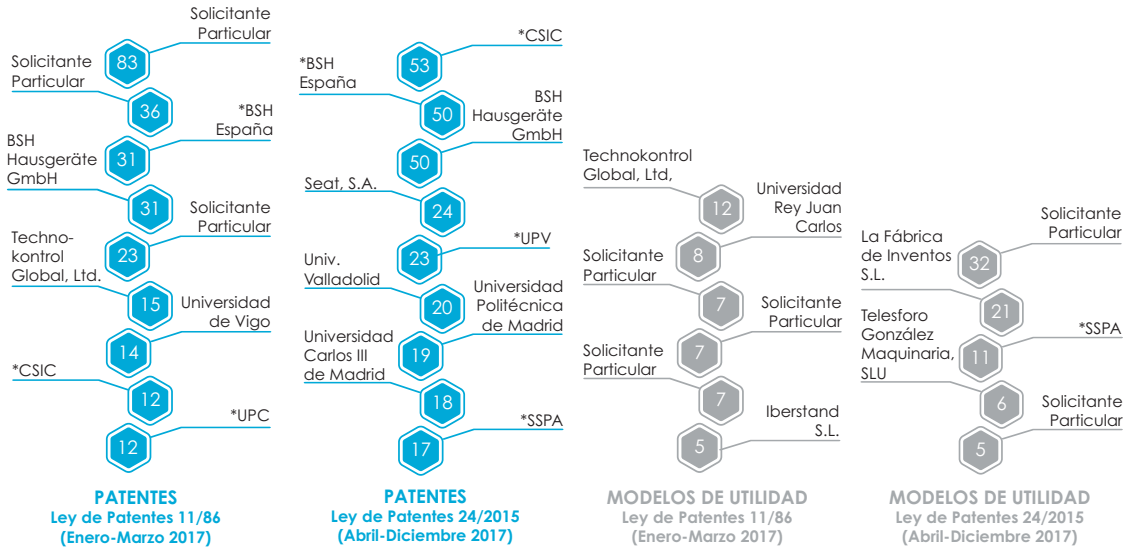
Solicitante Particular
83
Solicitante Particular
36
*BSH España
31
BSH Hausgeräte GmbH
31
Solicitante Particular
23
Technokontrol Global, Ltd.
15
Universidad de Vigo
14
*CSIC
12
*UPC
12

PATENTES
Ley de Patentes 11/86
(Enero-Marzo 2017)

*CSIC
53
*BSH España
50
BSH Hausgeräte GmbH
50
Seat, S.A.
24
*UPV
23
Univ. Valladolid
20
Universidad Politécnica de Madrid
19
Universidad Carlos III de Madrid
18
*SSPA
17

PATENTES
Ley de Patentes 24/2015
(Abril-Diciembre 2017)

Technokontrol Global, Ltd,
12
Universidad Rey Juan Carlos
8
Solicitante Particular
7
Solicitante Particular
7
Solicitante Particular
7
Iberstand S.L.
5

MODELOS DE UTILIDAD
Ley de Patentes 11/86
(Enero-Marzo 2017)

Solicitante Particular
La Fábrica de Inventos S.L.
32
21
*SSPA
Telesforo González Maquinaria, SLU
11
6
Solicitante Particular
5

MODELOS DE UTILIDAD
Ley de Patentes 24/2015
(Abril-Diciembre 2017)